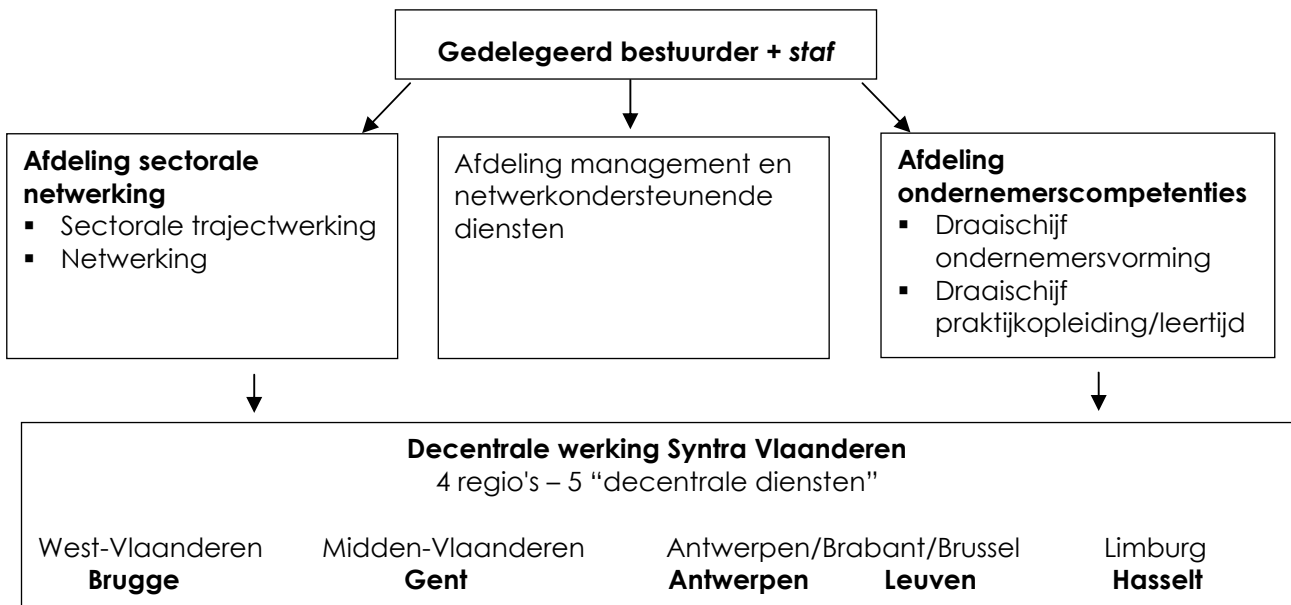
**Gedelegeerd bestuurder + *staf***

**Afdeling sectorale netwerking**
- Sectorale trajectwerking
- Netwerking

Afdeling management en netwerkondersteunende diensten

**Afdeling ondernemerscompetenties**
- Draaischijf ondernemersvorming
- Draaischijf praktijkopleiding/leertijd

**Decentrale werking Syntra Vlaanderen**
4 regio's – 5 "decentrale diensten"

West-Vlaanderen
**Brugge**

Midden-Vlaanderen
**Gent**

Antwerpen/Brabant/Brussel
**Antwerpen** **Leuven**

Limburg
**Hasselt**